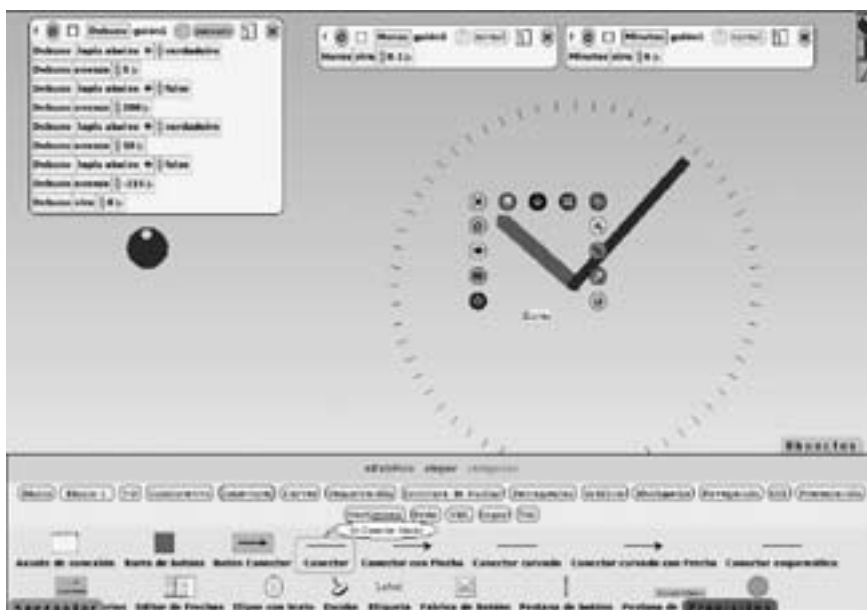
Dobucs gatee1
Dobucs tapla abajo verdadero
Dobucs avanzar 5
Dobucs tapla abajo falso
Dobucs avanzar 200
Dobucs tapla abajo verdadero
Dobucs avanzar 50
Dobucs tapla abajo falso
Dobucs avanzar -215
Dobucs xire 4

Horas gatee0
Horas xire 0.1

Minutos gatee1
Minutos xire 6

Objetos

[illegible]

Conectar

Asunto de conexión
Barra de botones
Botón Conector
Conector
Conector con Flecha
Conector curvado
Conector curvado con Flecha
Conector esquemático
Editor de Flechas
Elipse con texto
Dueño
Etiqueta
Fábrica de botones
Pestaña de botón
Pestaña de